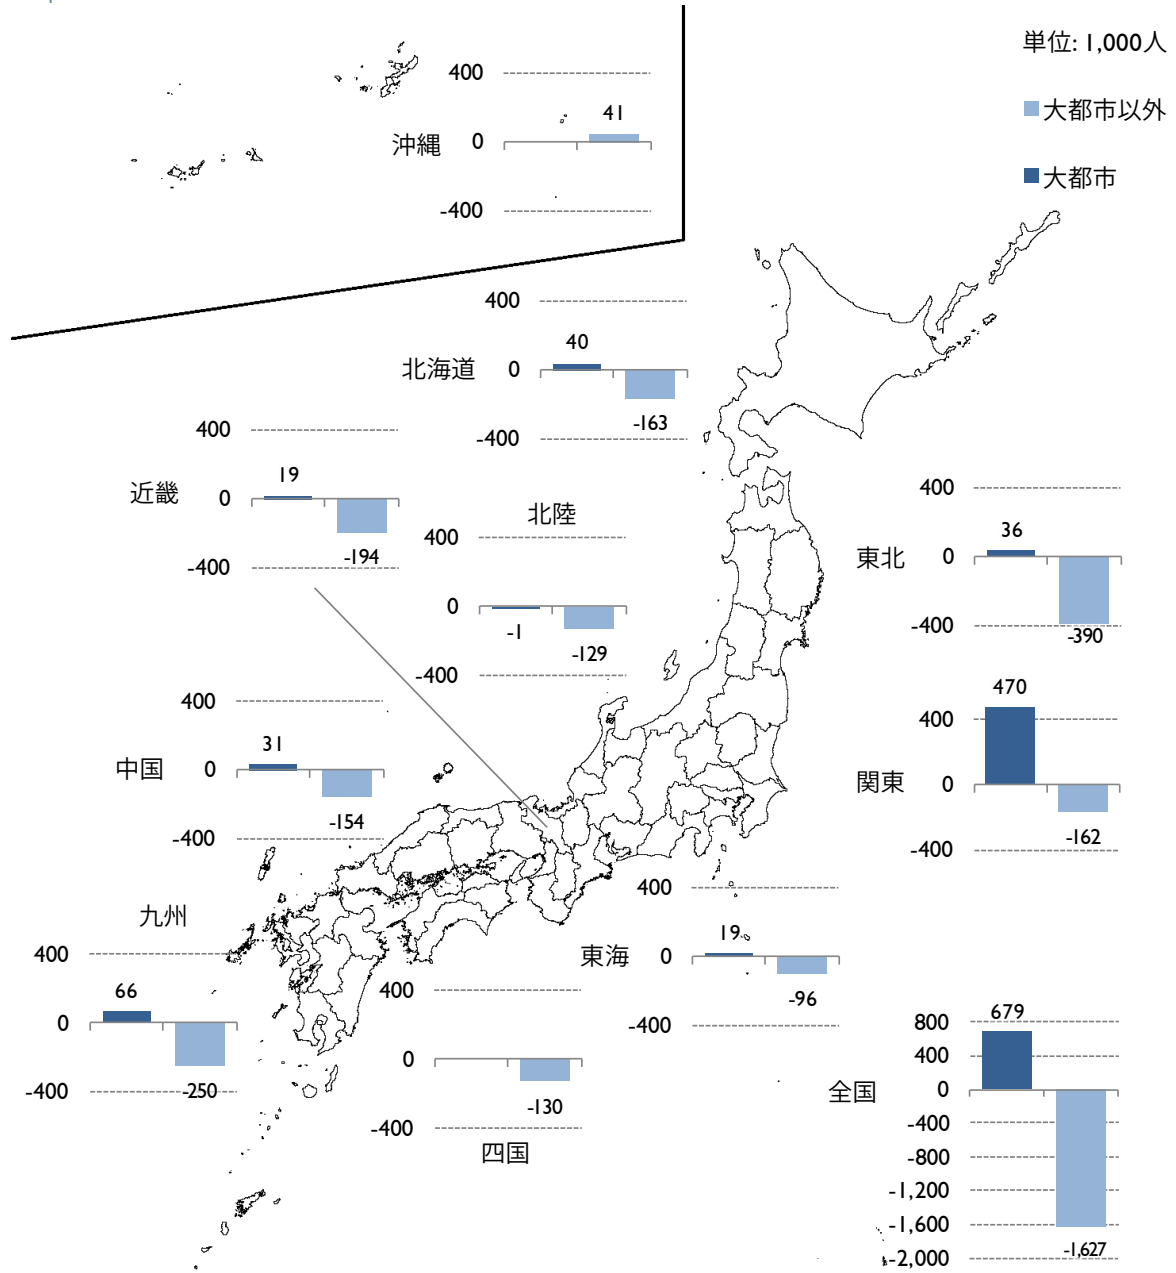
単位: 1,000人

大都市以外

大都市

沖縄
400
41
0
-400

北海道
400
40
0
-163
-400

近畿
400
19
0
-194
-400

北陸
400
0
-1
-129
-400

東北
400
36
0
-390
-400

中国
400
31
0
-154
-400

関東
470
400
0
-162
-400

九州
400
66
0
-250
-400

東海
400
19
0
-96
-400

四国
400
0
-130
-400

全国
800
679
400
0
-400
-800
-1,200
-1,600
-1,627
-2,000